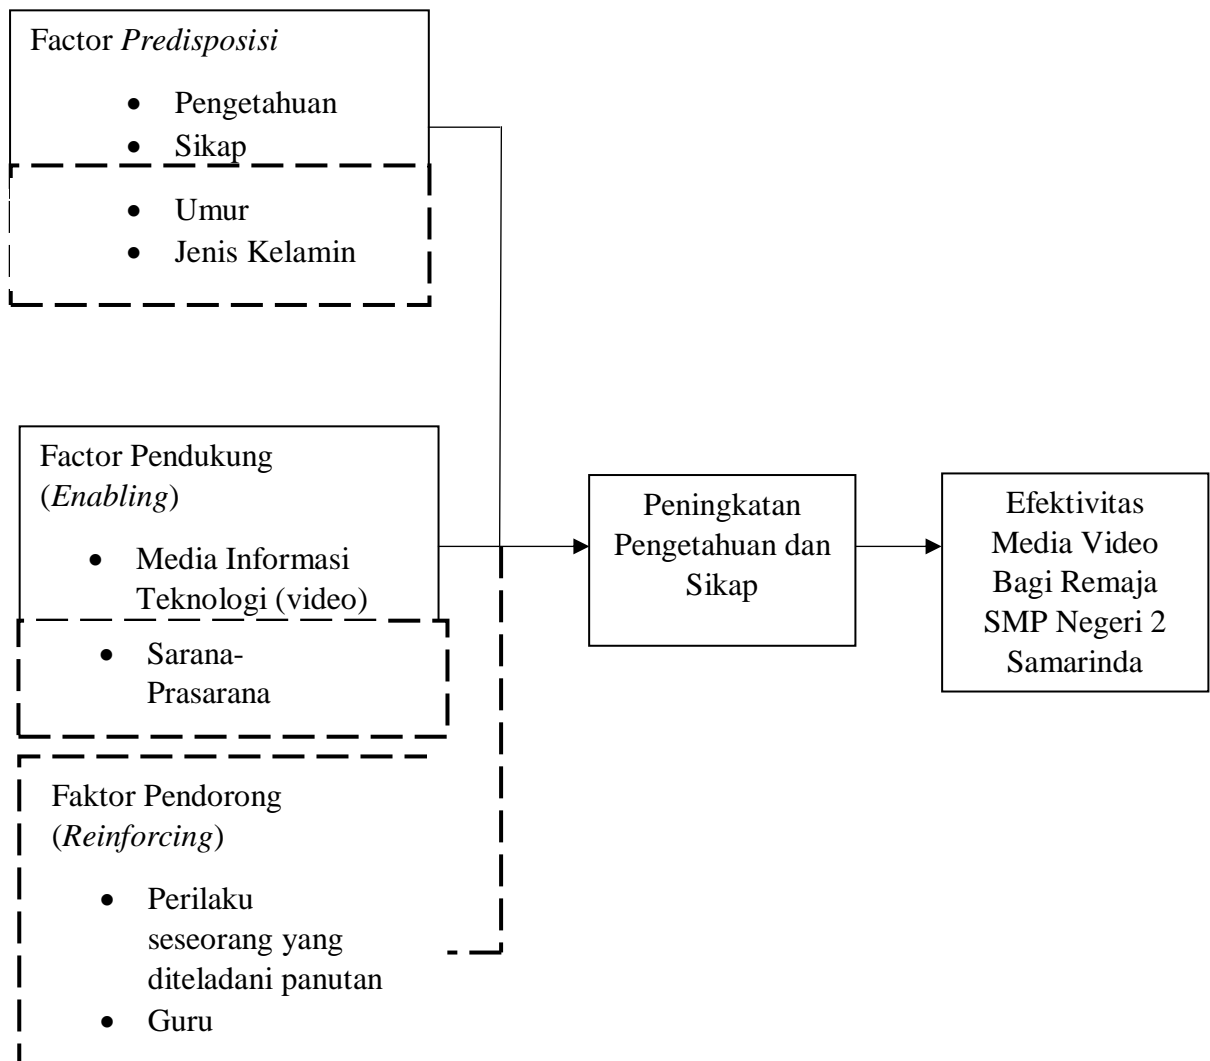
Factor *Predisposisi*

- Pengetahuan
- Sikap

- Umur
- Jenis Kelamin

Factor Pendukung (*Enabling*)

- Media Informasi Teknologi (video)

- Sarana-Prasarana

Faktor Pendorong (*Reinforcing*)

- Perilaku seseorang yang diteladani panutan
- Guru

Peningkatan Pengetahuan dan Sikap

Efektivitas Media Video Bagi Remaja SMP Negeri 2 Samarinda